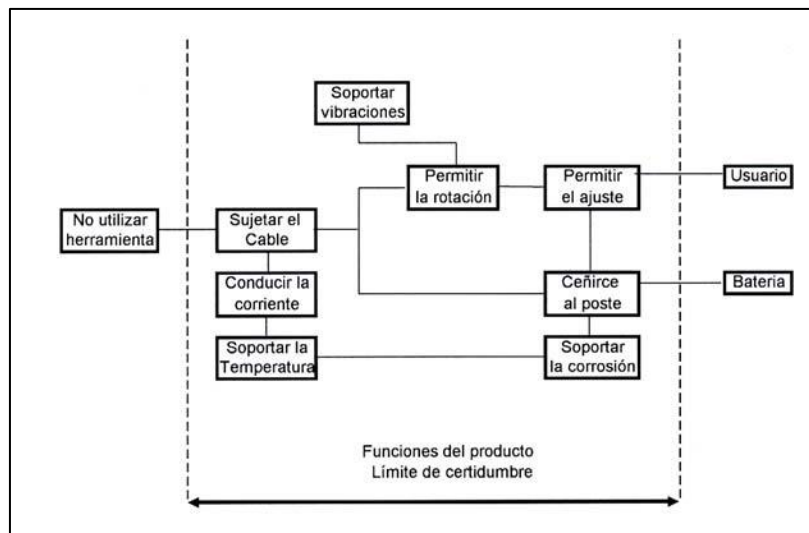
Soportar vibraciones

No utilizar herramienta

Sujetar el Cable

Permitir la rotación

Permitir el ajuste

Usuario

Conducir la corriente

Ceñirce al poste

Bateria

Soportar la Temperatura

Soportar la corrosión

Funciones del producto
Límite de certidumbre